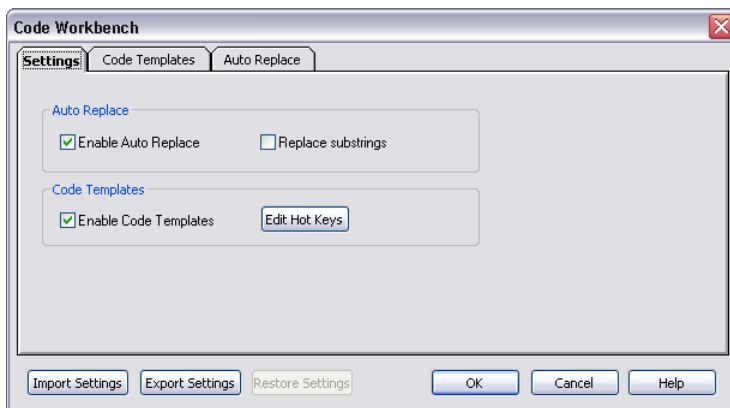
Code Workbench

Settings | Code Templates | Auto Replace

Auto Replace
Enable Auto Replace
Replace substrings

Code Templates
Enable Code Templates
Edit Hot Keys

Import Settings | Export Settings | Restore Settings | OK | Cancel | Help